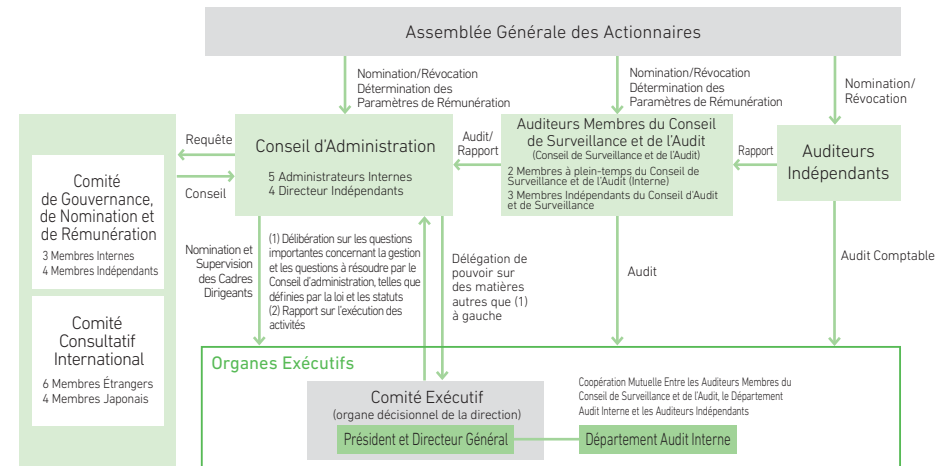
Assemblée Générale des Actionnaires

Nomination/Révocation
Détermination des Paramètres de Rémunération

Nomination/Révocation
Détermination des Paramètres de Rémunération

Nomination/Révocation

Requête

Conseil

Conseil d'Administration

5 Administrateurs Internes
4 Directeur Indépendants

Audit/Rapport

Auditeurs Membres du Conseil de Surveillance et de l'Audit
(Conseil de Surveillance et de l'Audit)
2 Membres à plein-temps du Conseil de Surveillance et de l'Audit (Interne)
3 Membres Indépendants du Conseil d'Audit et de Surveillance

Rapport

Auditeurs Indépendants

Comité de Gouvernance, de Nomination et de Rémunération
3 Membres Internes
4 Membres Indépendants

Comité Consultatif International
6 Membres Étrangers
4 Membres Japonais

Nomination et Supervision des Cadres Dirigeants

(1) Délibération sur les questions importantes concernant la gestion et les questions à résoudre par le Conseil d'administration, telles que définies par la loi et les statuts
(2) Rapport sur l'exécution des activités

Délégation de pouvoir sur des matières autres que (1) à gauche

Audit

Audit Comptable

Organes Exécutifs

Comité Exécutif
(organe décisionnel de la direction)

Président et Directeur Général

Coopération Mutuelle Entre les Auditeurs Membres du Conseil de Surveillance et de l'Audit, le Département Audit Interne et les Auditeurs Indépendants

Département Audit Interne